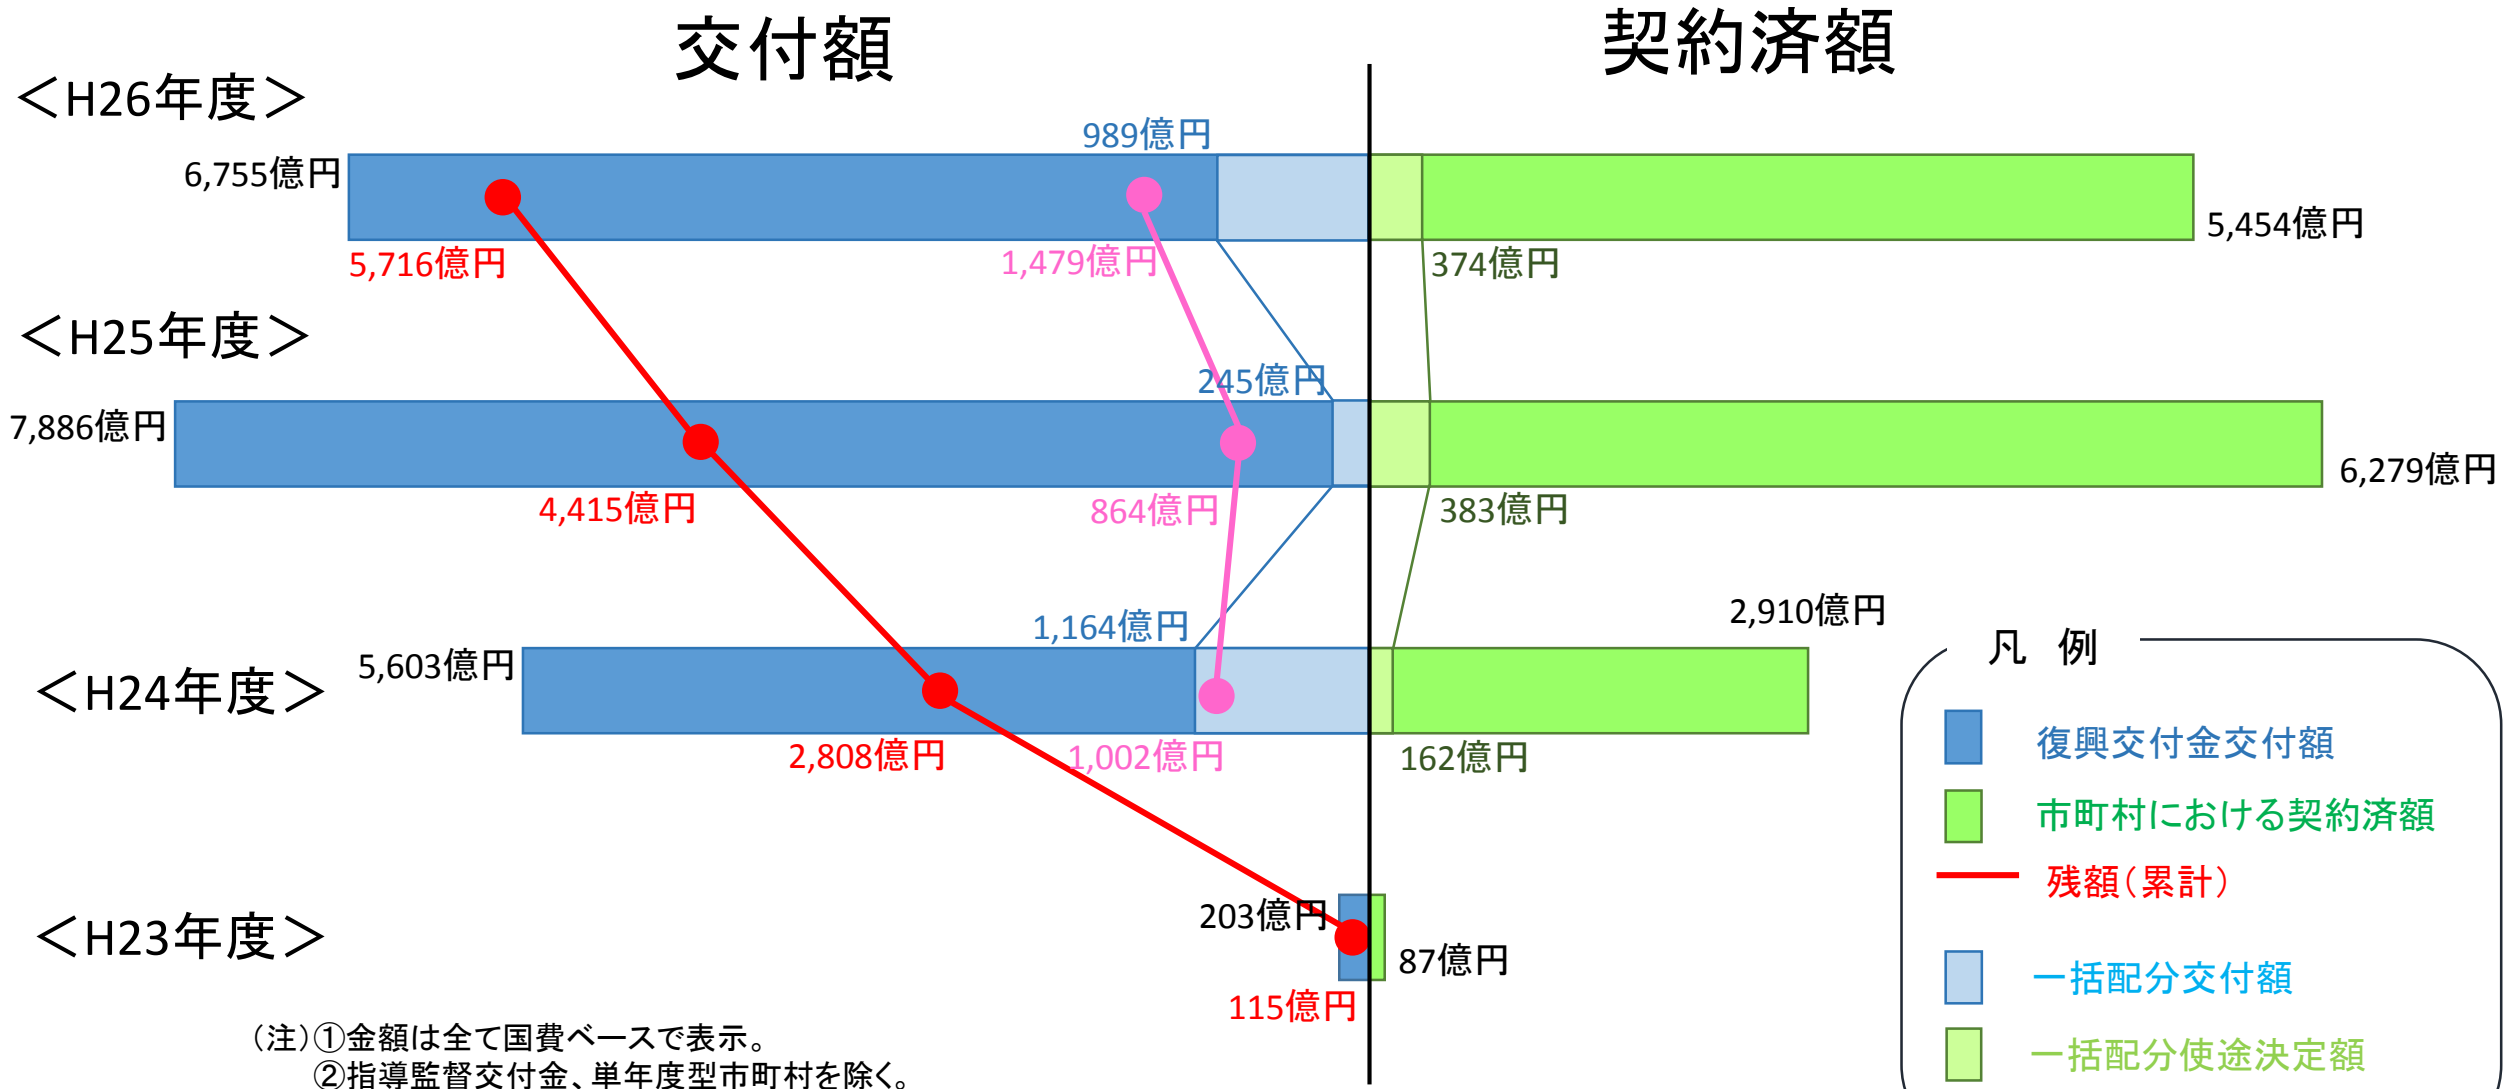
交付額

契約済額

＜H26年度＞

989億円

6,755億円

5,454億円

5,716億円

1,479億円

374億円

＜H25年度＞

245億円

7,886億円

6,279億円

4,415億円

864億円

383億円

2,910億円

1,164億円

5,603億円

＜H24年度＞

2,808億円

1,002億円

162億円

203億円

＜H23年度＞

87億円

115億円

（注）①金額は全て国費ベースで表示。
②指導監督交付金、単年度型市町村を除く。

凡　例

復興交付金交付額

市町村における契約済額

残額（累計）

一括配分交付額

一括配分使途決定額